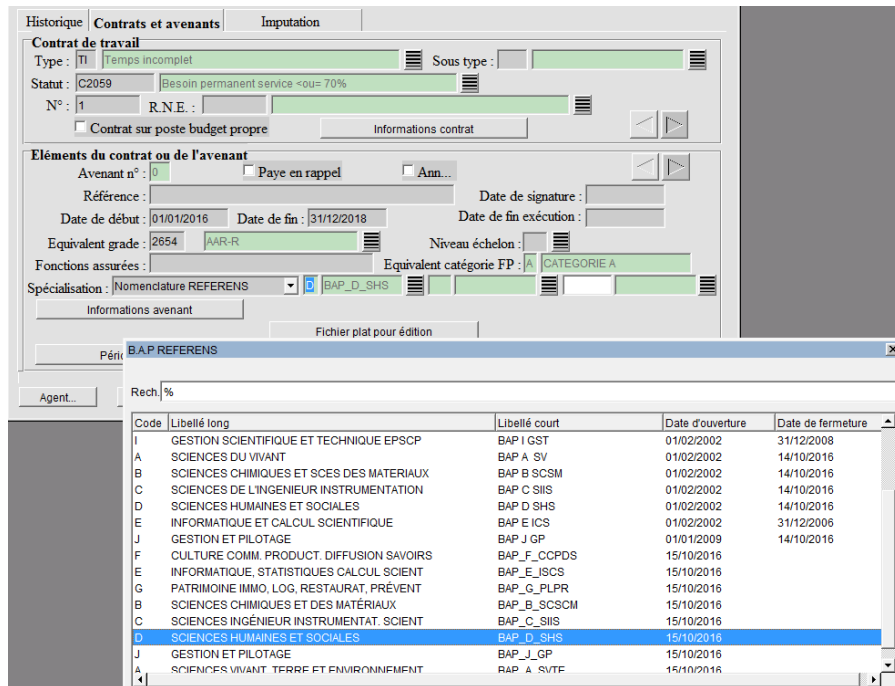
Historique | Contrats et avenants | Imputation

Contrat de travail
Type : TI Temps incomplet
Sous type :
Statut : C2059 Besoin permanent service <ou= 70%
N° : 1 R.N.E. :
Contrat sur poste budget propre
Informations contrat

Eléments du contrat ou de l'avenant
Avenant n° : 0
Paye en rappel
Ann...
Référence :
Date de signature :
Date de début : 01/01/2016 Date de fin : 31/12/2018
Date de fin exécution :
Equivalent grade : 2654 AAR-R
Niveau échelon :
Fonctions assurées :
Equivalent catégorie FP : A CATEGORIE A
Spécialisation : Nomenclature REFERENS D BAP_D_SHS
Informations avenant
Fichier plat pour édition
Péri
Agent...

B.A.P REFERENS
Rech. %

| Code | Libellé long | Libellé court | Date d'ouverture | Date de fermeture |
|---|---|---|---|---|
| I | GESTION SCIENTIFIQUE ET TECHNIQUE EPSCP | BAP I GST | 01/02/2002 | 31/12/2008 |
| A | SCIENCES DU VIVANT | BAP A SV | 01/02/2002 | 14/10/2016 |
| B | SCIENCES CHIMIQUES ET SCES DES MATERIAUX | BAP B SCSM | 01/02/2002 | 14/10/2016 |
| C | SCIENCES DE L'INGENIEUR INSTRUMENTATION | BAP C SIIS | 01/02/2002 | 14/10/2016 |
| D | SCIENCES HUMAINES ET SOCIALES | BAP D SHS | 01/02/2002 | 14/10/2016 |
| E | INFORMATIQUE ET CALCUL SCIENTIFIQUE | BAP E ICS | 01/02/2002 | 31/12/2006 |
| J | GESTION ET PILOTAGE | BAP J GP | 01/01/2009 | 14/10/2016 |
| F | CULTURE COMM. PRODUCT. DIFFUSION SAVOIRS | BAP_F_CCPDS | 15/10/2016 | |
| E | INFORMATIQUE, STATISTIQUES CALCUL SCIENT | BAP_E_ISCS | 15/10/2016 | |
| G | PATRIMOINE IMMO, LOG, RESTAURAT, PRÉVENT | BAP_G_PLPR | 15/10/2016 | |
| B | SCIENCES CHIMIQUES ET DES MATÉRIAUX | BAP_B_SCSCM | 15/10/2016 | |
| C | SCIENCES INGÉNIEUR INSTRUMENTAT. SCIENT | BAP_C_SIIS | 15/10/2016 | |
| D | SCIENCES HUMAINES ET SOCIALES | BAP_D_SHS | 15/10/2016 | |
| J | GESTION ET PILOTAGE | BAP_J_GP | 15/10/2016 | |
| A | SCIENCES VIVANT, TERRE ET ENVIRONNEMENT | BAP_A_SVTE | 15/10/2016 | |